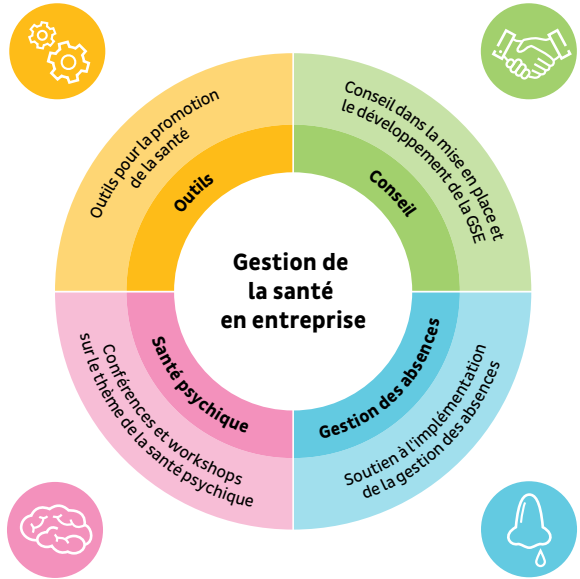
Gestion de la santé en entreprise

Outils

Outils pour la promotion de la santé

Conseil

Conseil dans la mise en place et le développement de la GSE

Santé psychique

Conférences et workshops sur le thème de la santé psychique

Gestion des absences

Soutien à l'implémentation de la gestion des absences